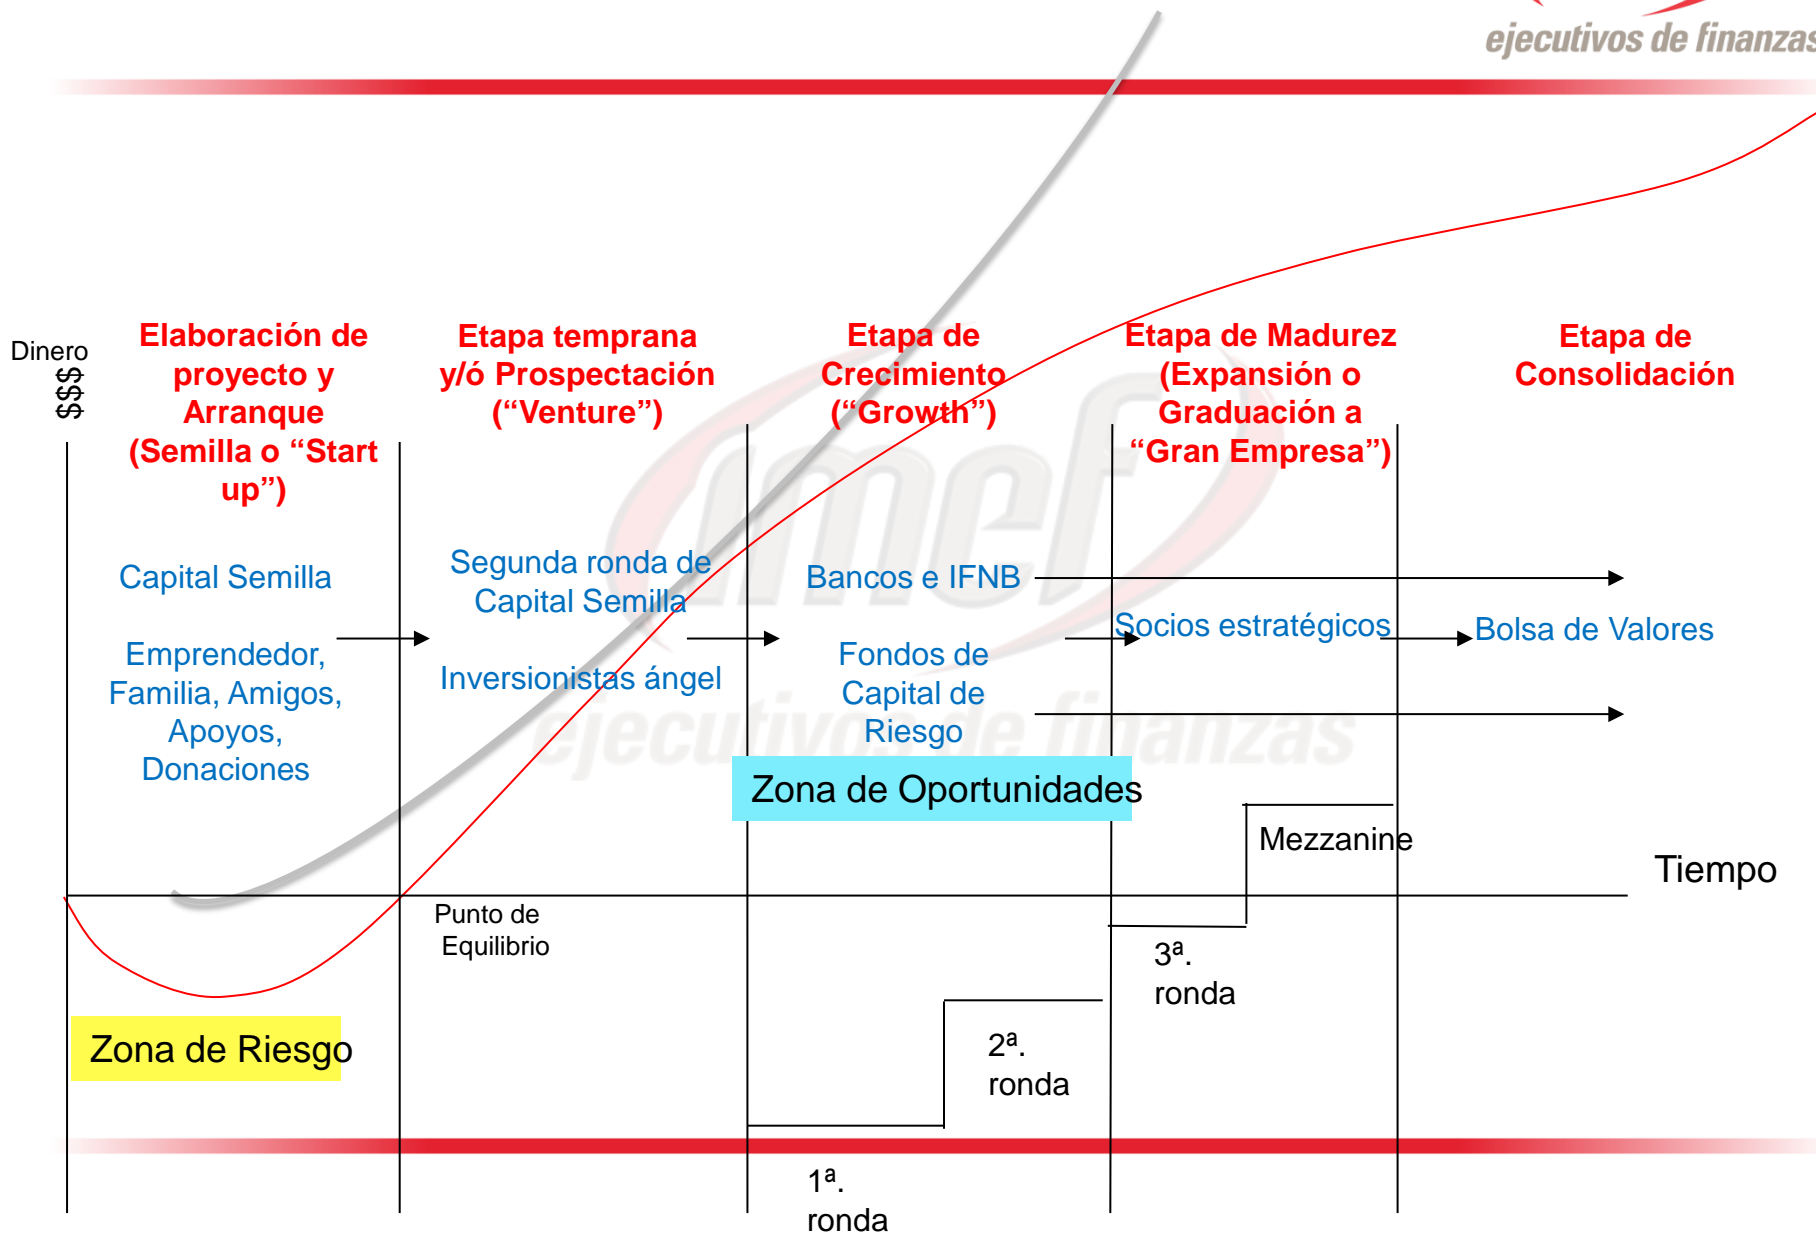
ejecutivos de finanzas

Dinero
$$$

Elaboración de proyecto y Arranque (Semilla o “Start up”)

Etapa temprana y/ó Prospectación (“Venture”)

Etapa de Crecimiento (“Growth”)

Etapa de Madurez (Expansión o Graduación a “Gran Empresa”)

Etapa de Consolidación

Capital Semilla

Emprendedor, Familia, Amigos, Apoyos, Donaciones

Segunda ronda de Capital Semilla

Inversionistas ángel

Bancos e IFNB

Fondos de Capital de Riesgo

Socios estratégicos

Bolsa de Valores

Zona de Oportunidades

Mezzanine

Tiempo

Punto de Equilibrio

3ª. ronda

2ª. ronda

Zona de Riesgo

1ª. ronda